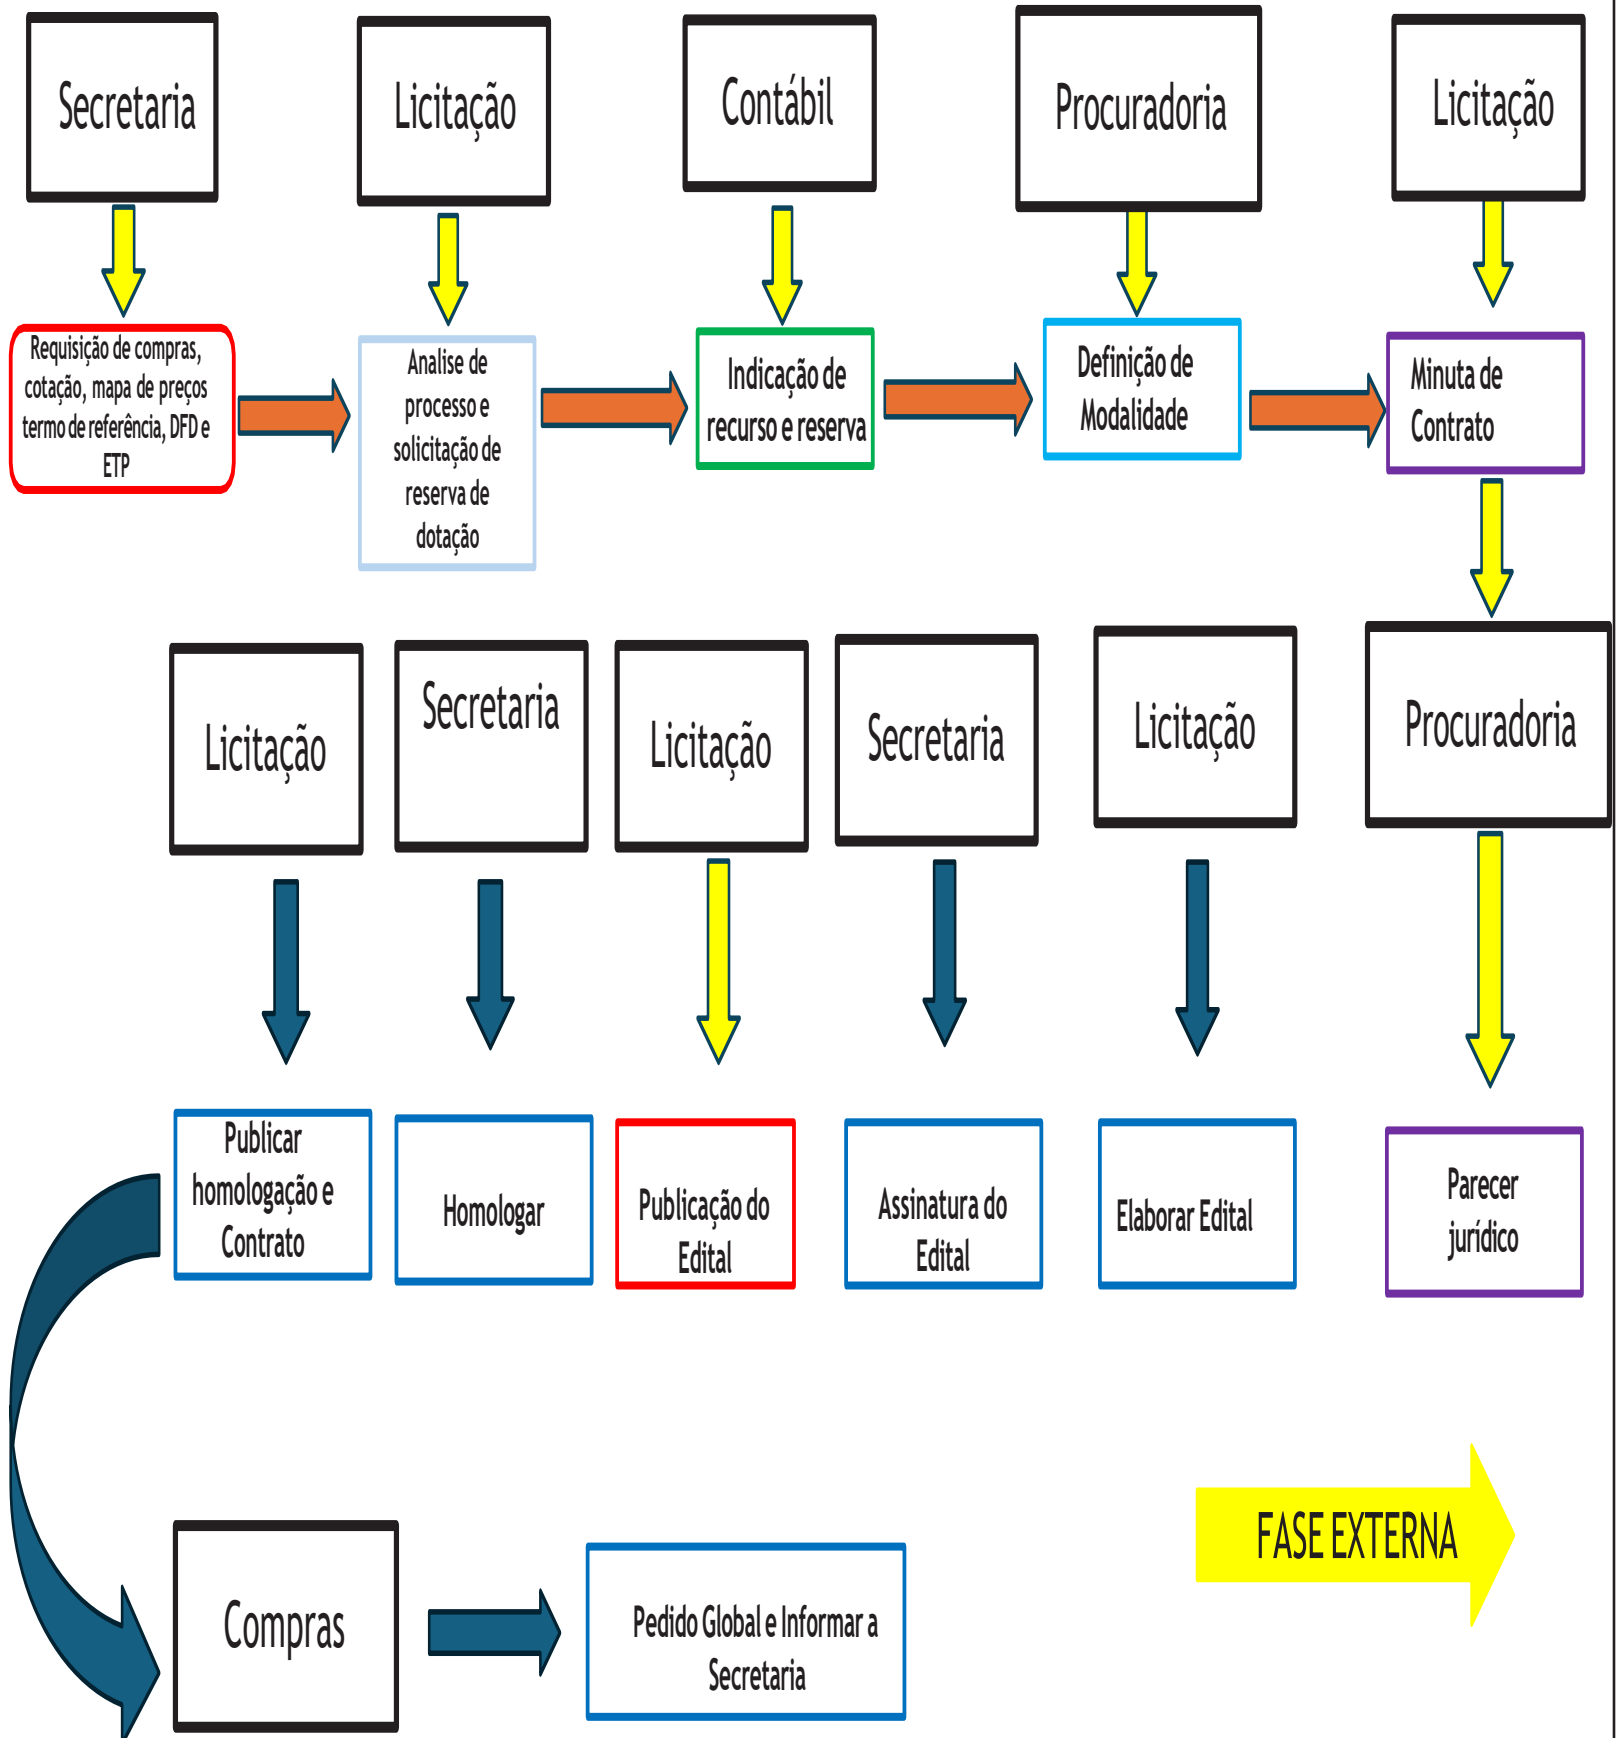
Secretaria

Licitação

Contábil

Procuradoria

Licitação

Requisição de compras, cotação, mapa de preços termo de referência, DFD e ETP

Analise de processo e solicitação de reserva de dotação

Indicação de recurso e reserva

Definição de Modalidade

Minuta de Contrato

Licitação

Secretaria

Licitação

Secretaria

Licitação

Procuradoria

Publicar homologação e Contrato

Homologar

Publicação do Edital

Assinatura do Edital

Elaborar Edital

Parecer jurídico

FASE EXTERNA

Compras

Pedido Global e Informar a Secretaria